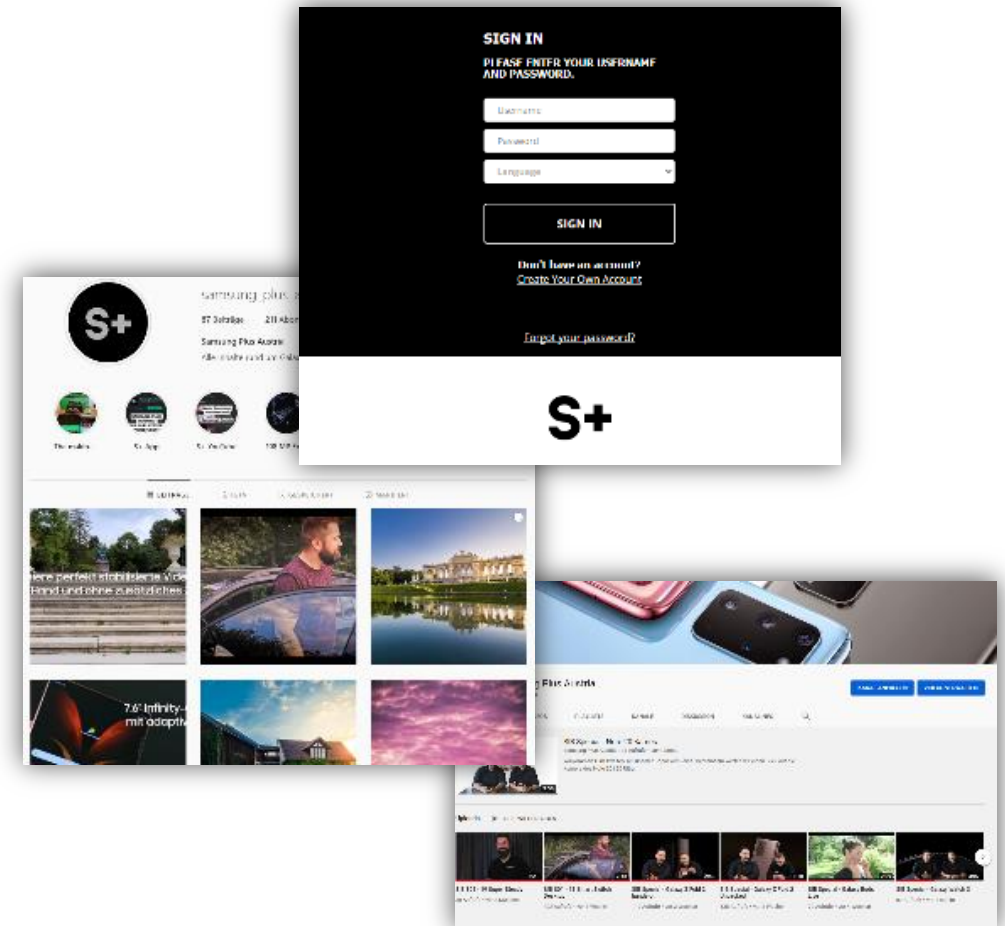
SIGN IN
PLEASE ENTER YOUR USERNAME AND PASSWORD.

Username

Password

Language

SIGN IN

Don't have an account?
Create Your Own Account

Forgot your password?

S+

S+

samsung plus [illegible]

87 Beiträge 211 Abon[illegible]

Samsung Plus Austria

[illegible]

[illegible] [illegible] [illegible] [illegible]

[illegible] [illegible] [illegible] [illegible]

iere perfekt stabilisierte Vide
Hand und ohne zusätzliches

7.6" Infinity-
mit adaptiv

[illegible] Plus Austria

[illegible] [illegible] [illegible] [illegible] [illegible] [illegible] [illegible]

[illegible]

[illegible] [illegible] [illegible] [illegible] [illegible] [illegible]